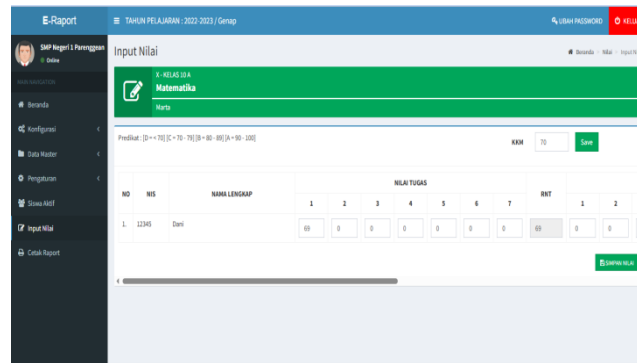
E-Raport

≡ TAHUN PELAJARAN : 2022-2023 / Genap

UBAH PASSWORD

KELUA

SMP Negeri 1 Pareenggean

Online

MAIN NAVIGATION

Beranda

Konfigurasi

Data Master

Pengaturan

Siswa Aktif

Input Nilai

Cetak Raport

Input Nilai

Beranda > Nilai > Input Ni

X - KELAS 10 A

Matematika

Marta

Predikat : [D = < 70] [C = 70 - 79] [B = 80 - 89] [A = 90 - 100]

KKM 70 Save

| NO | NIS | NAMA LENGKAP | NILAI TUGAS 1 | 2 | 3 | 4 | 5 | 6 | 7 | RNT | 1 | 2 |
|---|---|---|---|---|---|---|---|---|---|---|---|---|
| 1. | 12345 | Dani | 69 | 0 | 0 | 0 | 0 | 0 | 0 | 69 | 0 | 0 |

SIMPAN NILAI